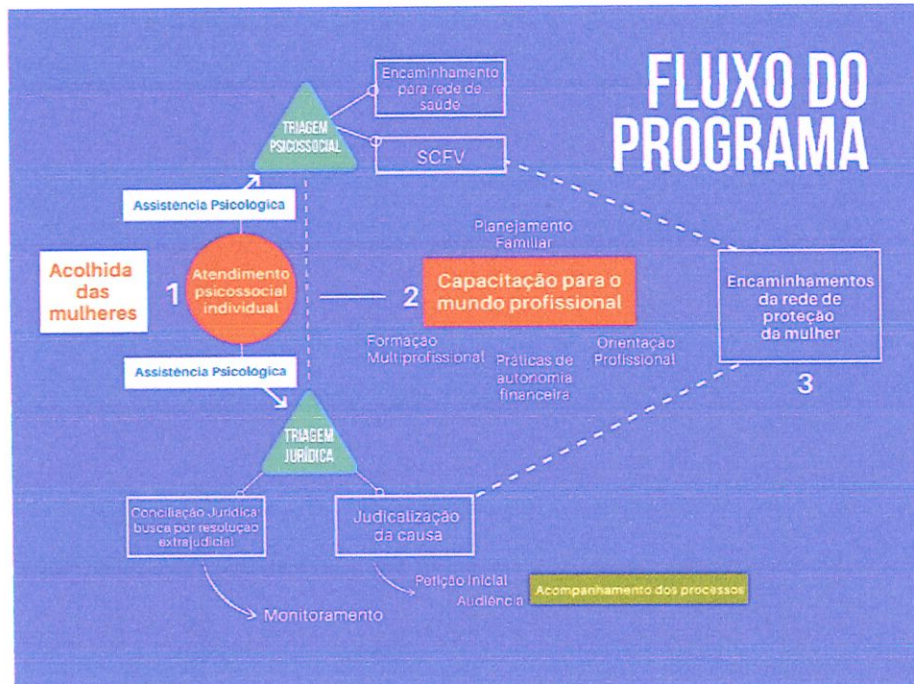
FLUXO DO PROGRAMA

Encaminhamento para rede de saúde

TRIAGEM PSICOSSOCIAL

SCFV

Assistência Psicologica

Planejamento Familiar

Acolhida das mulheres

1

Atendimento psicossocial individual

2

Capacitação para o mundo profissional

Encaminhamentos da rede de proteção da mulher

3

Formação Multiprofissional

Práticas de autonomia financeira

Orientação Profissional

Assistência Psicologica

TRIAGEM JURÍDICA

Conciliação Jurídica: busca por resolução extrajudicial

Judicialização da causa

Petição Inicial

Audiência

Acompanhamento dos processos

Monitoramento